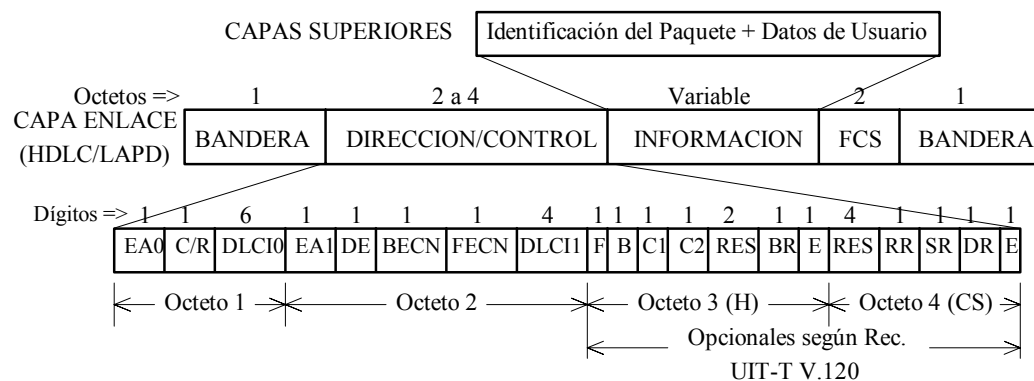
CAPAS SUPERIORES

Identificación del Paquete + Datos de Usuario

Octetos =>

CAPA ENLACE (HDLC/LAPD)

| | 1 | 2 a 4 | Variable | 2 | 1 |
|---|---|---|---|---|---|
| | BANDERA | DIRECCION/CONTROL | INFORMACION | FCS | BANDERA |

Dígitos =>

| 1 | 1 | 6 | 1 | 1 | 1 | 1 | 4 | 1 | 1 | 1 | 1 | 2 | 1 | 1 | 4 | 1 | 1 | 1 | 1 |
|---|---|---|---|---|---|---|---|---|---|---|---|---|---|---|---|---|---|---|---|
| EA0 | C/R | DLCI0 | EA1 | DE | BECN | FECN | DLCI1 | F | B | C1 | C2 | RES | BR | E | RES | RR | SR | DR | E |

Octeto 1

Octeto 2

Octeto 3 (H)

Octeto 4 (CS)

Opcionales según Rec. UIT-T V.120